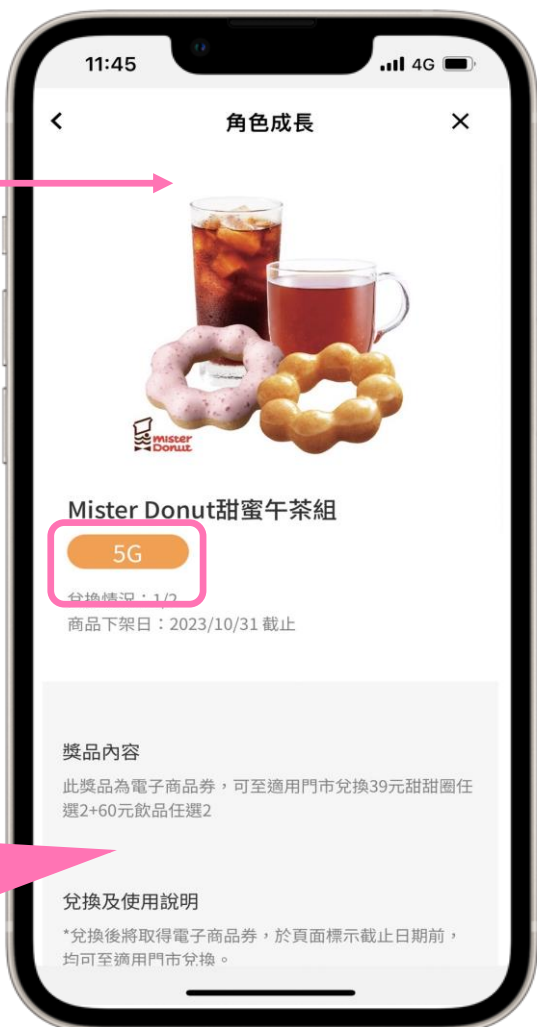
11:45
4G

<
角色成長
×

Mister Donut

Mister Donut甜蜜午茶組

5G

兌換情況：1/2
商品下架日：2023/10/31 截止

獎品內容
此獎品為電子商品券，可至適用門市兌換39元甜甜圈任選2+60元飲品任選2

兌換及使用說明
*兌換後將取得電子商品券，於頁面標示截止日期前，均可至適用門市兌換。